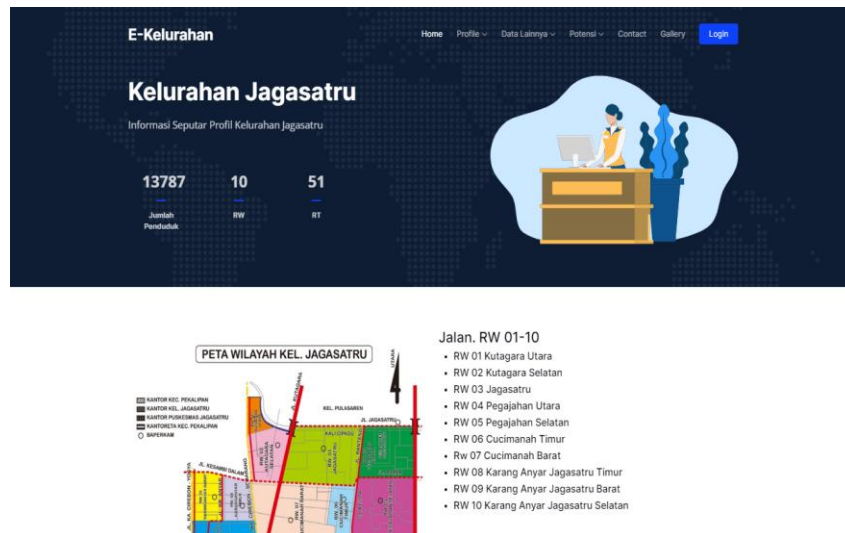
E-Kelurahan

Home Profile Data Lainnya Potensi Contact Gallery Login

Kelurahan Jagasatru

Informasi Seputar Profil Kelurahan Jagasatru

13787
Jumlah Penduduk

10
RW

51
RT

PETA WILAYAH KEL. JAGASATRU

UTARA

KANTOR KEC. PEKALIPAN
KANTOR KEL. JAGASATRU
KANTOR PUSKESMAS JAGASATRU
KANTORETA KEC. PEKALIPAN
BAPERKAM

KEL. PULASAREN
JL. JAGASATRU
JL. KESAMBI DALAM

Jalan. RW 01-10

- RW 01 Kutagara Utara
- RW 02 Kutagara Selatan
- RW 03 Jagasatru
- RW 04 Pegajahan Utara
- RW 05 Pegajahan Selatan
- RW 06 Cucimanah Timur
- RW 07 Cucimanah Barat
- RW 08 Karang Anyar Jagasatru Timur
- RW 09 Karang Anyar Jagasatru Barat
- RW 10 Karang Anyar Jagasatru Selatan